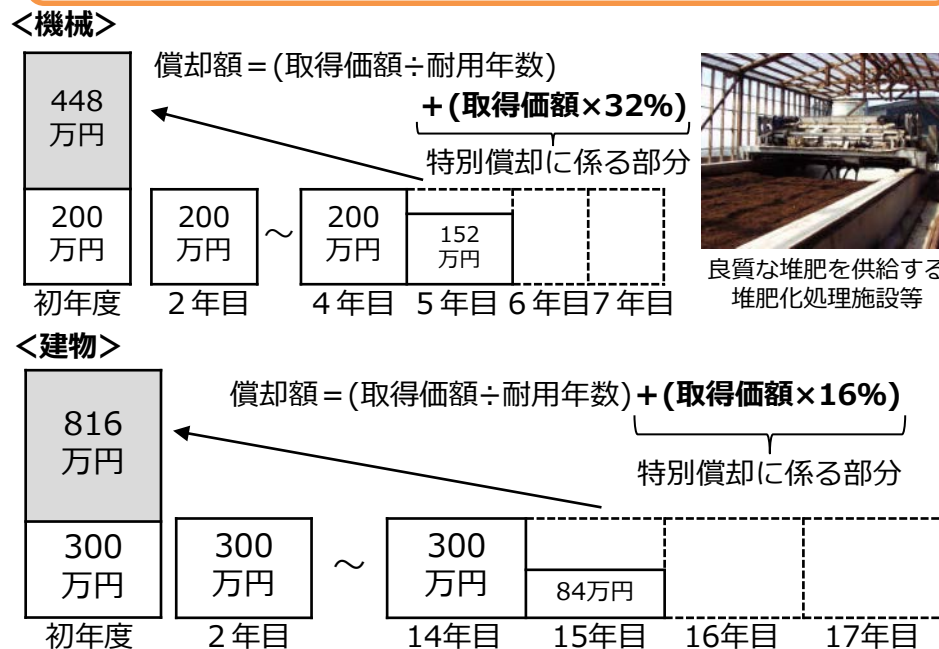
＜機械＞

償却額＝(取得価額÷耐用年数)
＋(取得価額×32%)
特別償却に係る部分

448
万円

200
万円

200
万円

～

200
万円

152
万円

初年度　２年目　４年目　５年目　６年目　７年目

良質な堆肥を供給する
堆肥化処理施設等

＜建物＞

償却額＝(取得価額÷耐用年数)＋(取得価額×16%)
特別償却に係る部分

816
万円

300
万円

300
万円

～

300
万円

84万円

初年度　２年目　14年目　15年目　16年目　17年目